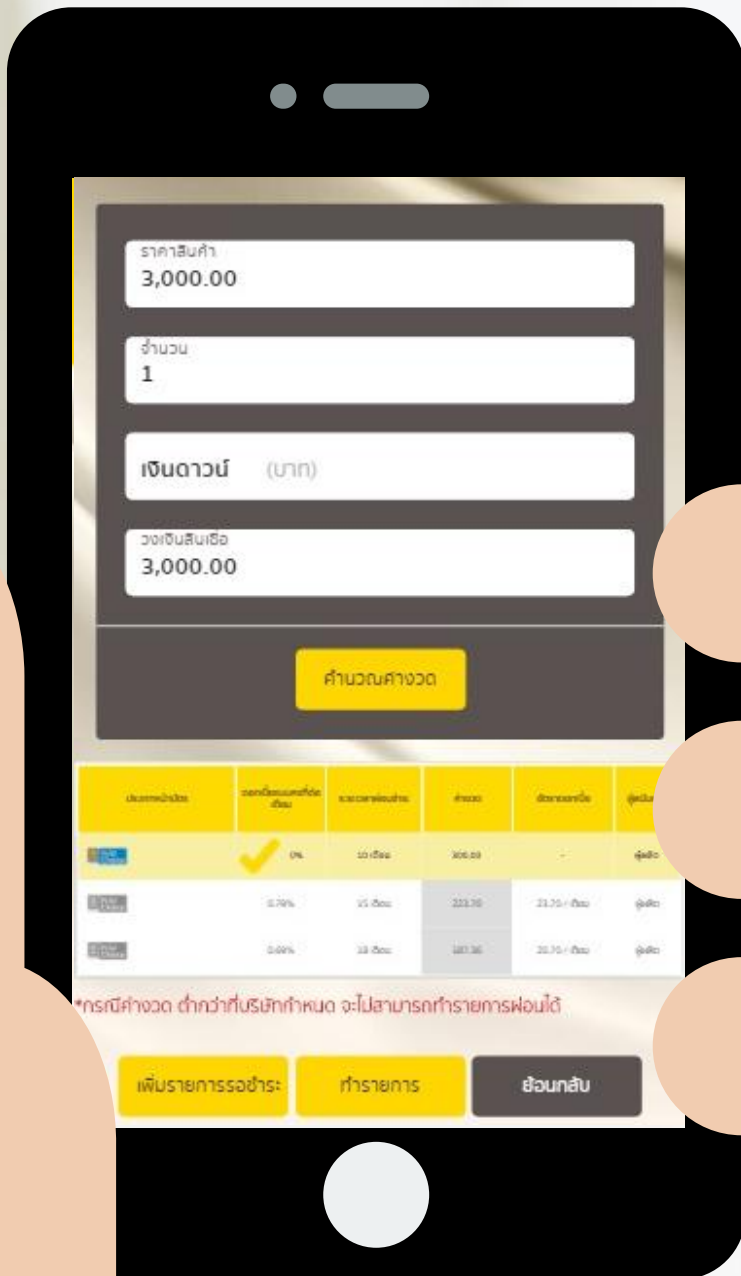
ราคาสินค้า
3,000.00

จำนวน
1

เงินดาวน์ (บาท)

วงเงินสินเชื่อ
3,000.00

คำนวณค่างวด

| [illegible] | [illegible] | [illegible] | ค่างวด | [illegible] | ผู้ผ่อน |
|---|---|---|---|---|---|
| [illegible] | 0% | 10 เดือน | 300.00 | - | ผู้ถือ |
| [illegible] | 0.79% | 15 เดือน | 223.70 | 23.70 / เดือน | ผู้ถือ |
| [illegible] | 0.69% | 18 เดือน | 187.36 | 20.70 / เดือน | ผู้ถือ |

*กรณีค่างวด ต่ำกว่าที่บริษัทกำหนด จะไม่สามารถทำรายการผ่อนได้

เพิ่มรายการรอชำระ
ทำรายการ
ย้อนกลับ